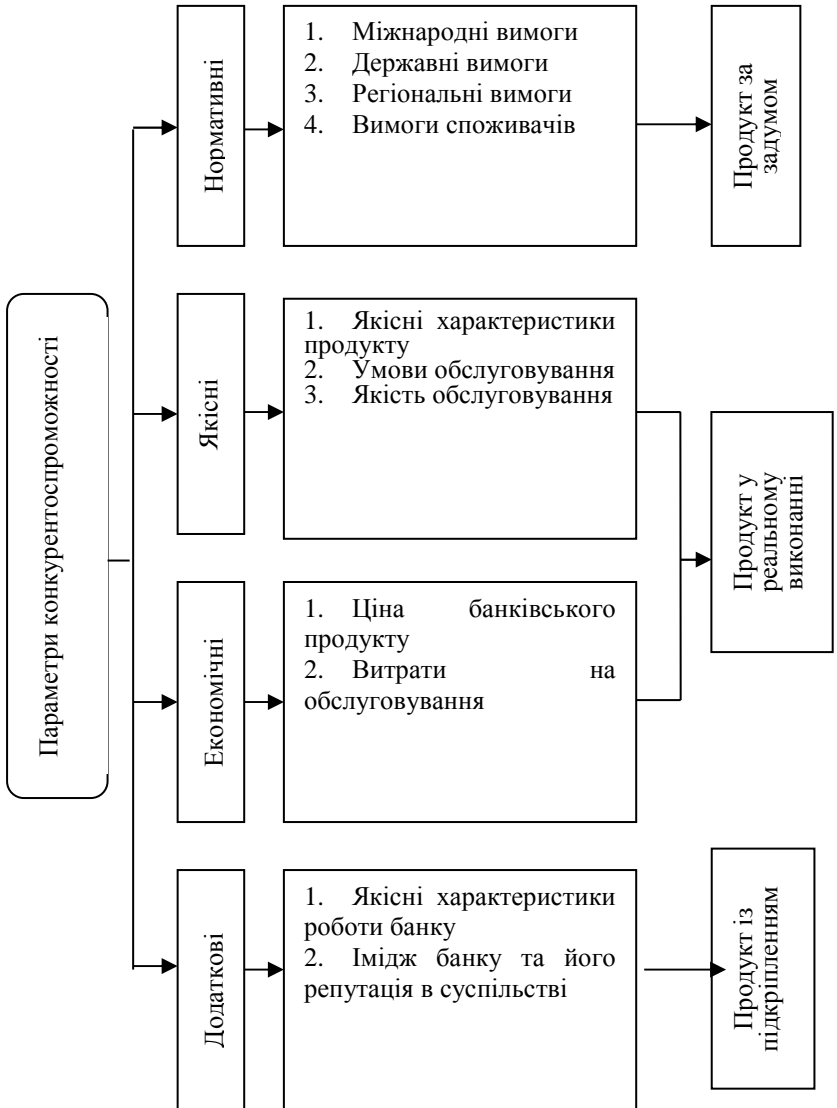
Параметри конкурентоспроможності

Нормативні

1. Міжнародні вимоги
2. Державні вимоги
3. Регіональні вимоги
4. Вимоги споживачів

Продукт за задумом

Якісні

1. Якісні характеристики продукту
2. Умови обслуговування
3. Якість обслуговування

Продукт у реальному виконанні

Економічні

1. Ціна банківського продукту
2. Витрати на обслуговування

Додаткові

1. Якісні характеристики роботи банку
2. Імідж банку та його репутація в суспільстві

Продукт із підкріпленням